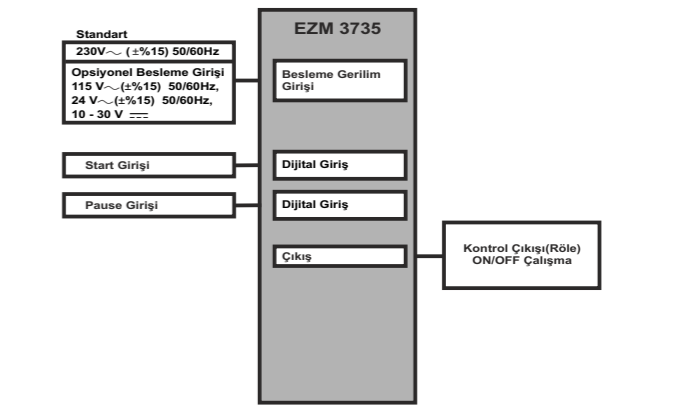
Standart
230V～ (±%15) 50/60Hz

Opsiyonel Besleme Girişi
115 V～(±%15) 50/60Hz,
24 V～(±%15) 50/60Hz,
10 - 30 V ⎓

EZM 3735

Besleme Gerilim Girişi

Start Girişi

Dijital Giriş

Pause Girişi

Dijital Giriş

Çıkış

Kontrol Çıkışı(Röle)
ON/OFF Çalışma